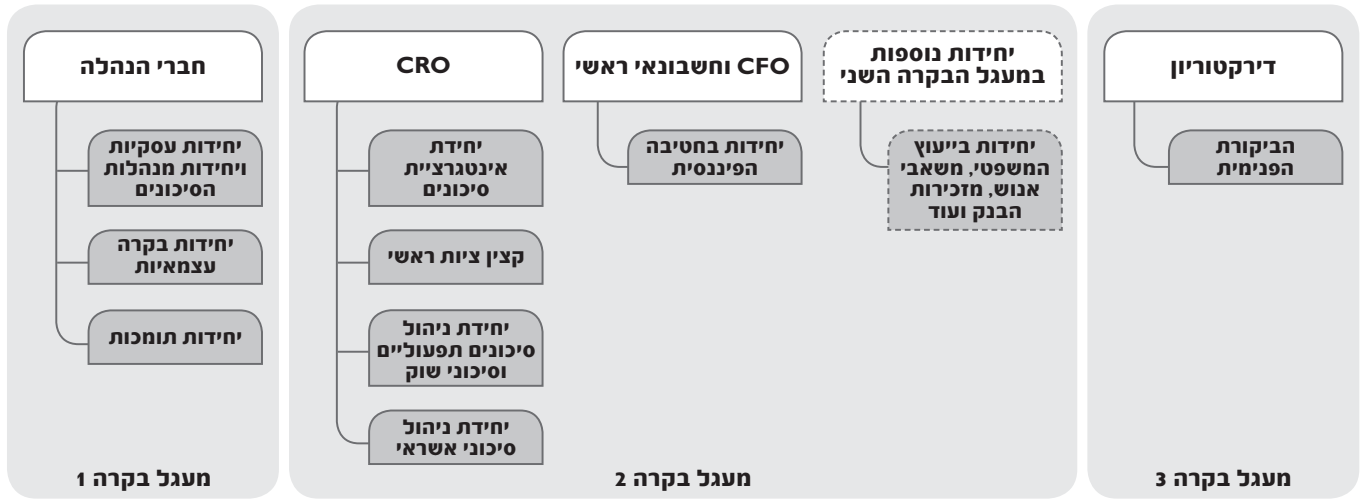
דירקטוריון

הביקורת הפנימית

מעגל בקרה 3

יחידות נוספות במעגל הבקרה השני

יחידות בייעוץ המשפטי, משאבי אנוש, מזכירות הבנק ועוד

CFO וחשבונאי ראשי

יחידות בחטיבה הפיננסית

CRO

יחידת אינטגרציית סיכונים

קצין ציות ראשי

יחידת ניהול סיכונים תפעוליים וסיכוני שוק

יחידת ניהול סיכוני אשראי

מעגל בקרה 2

חברי הנהלה

יחידות עסקיות ויחידות מנהלות הסיכונים

יחידות בקרה עצמאיות

יחידות תומכות

מעגל בקרה 1